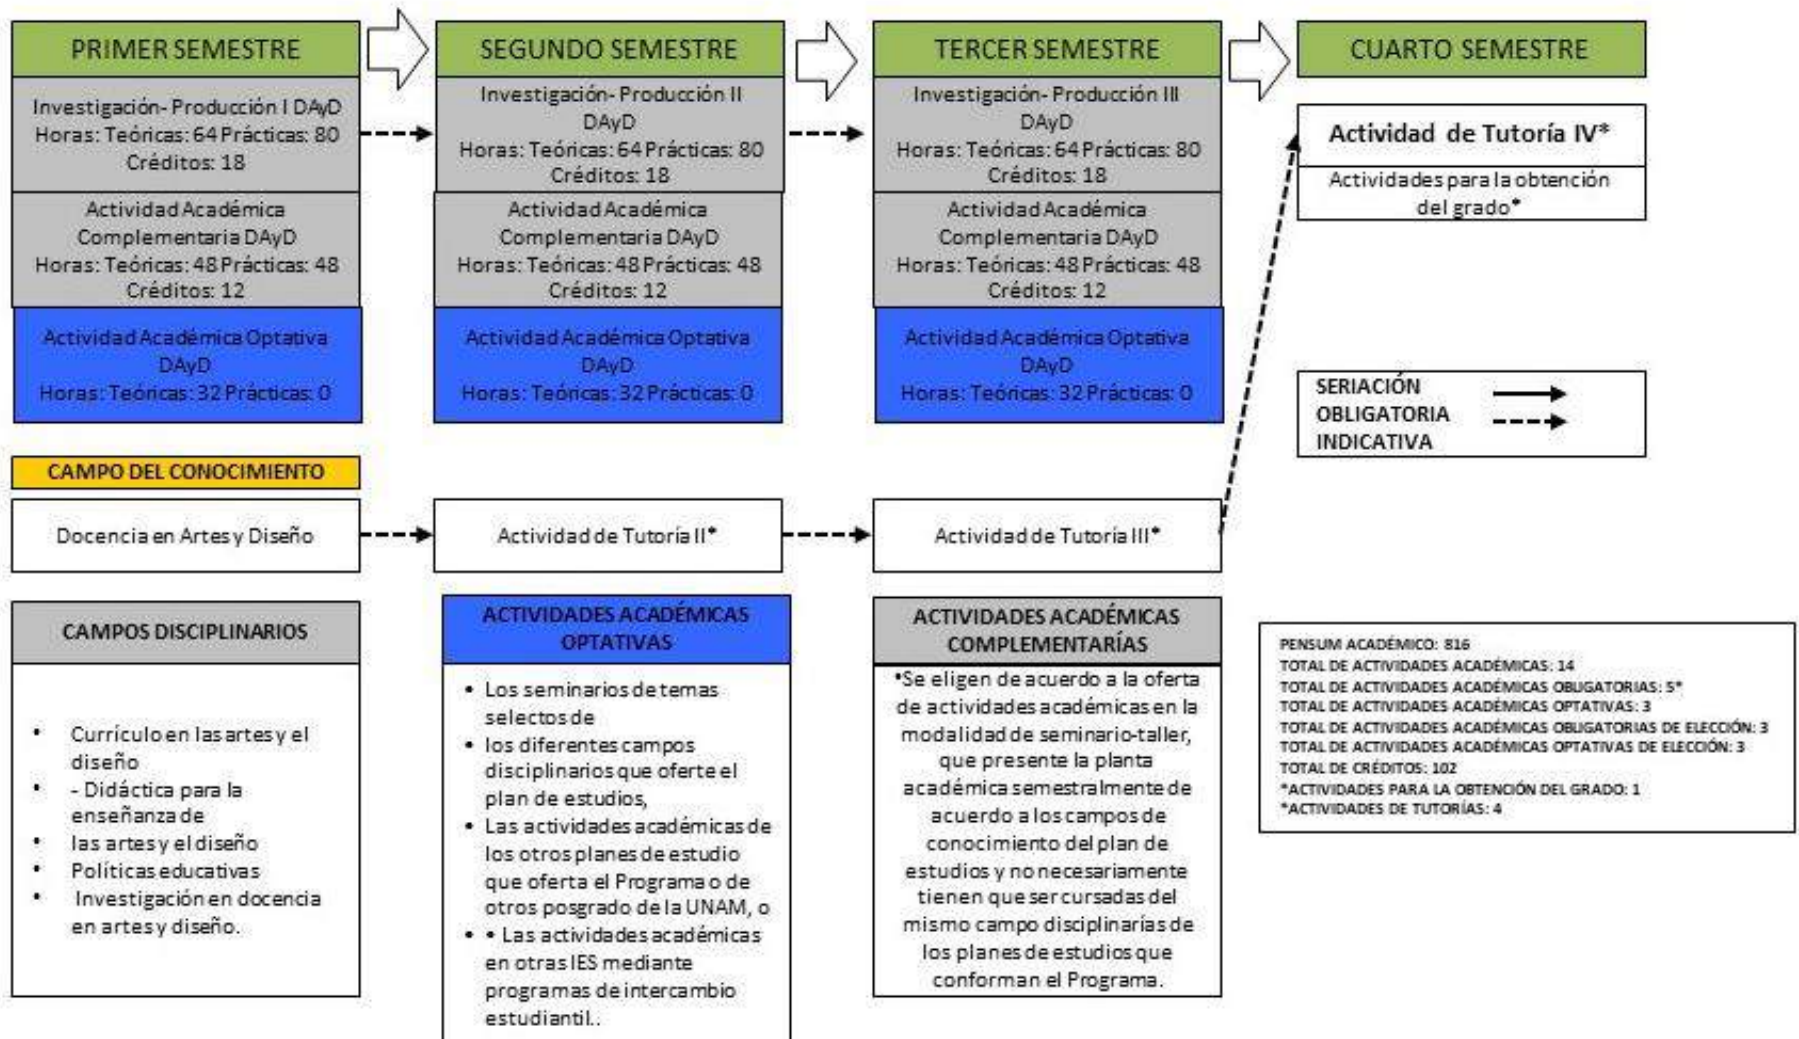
PRIMER SEMESTRE

Investigación- Producción I DAyD
Horas: Teóricas: 64 Prácticas: 80
Créditos: 18

Actividad Académica Complementaria DAyD
Horas: Teóricas: 48 Prácticas: 48
Créditos: 12

Actividad Académica Optativa DAyD
Horas: Teóricas: 32 Prácticas: 0

SEGUNDO SEMESTRE

Investigación- Producción II DAyD
Horas: Teóricas: 64 Prácticas: 80
Créditos: 18

Actividad Académica Complementaria DAyD
Horas: Teóricas: 48 Prácticas: 48
Créditos: 12

Actividad Académica Optativa DAyD
Horas: Teóricas: 32 Prácticas: 0

TERCER SEMESTRE

Investigación- Producción III DAyD
Horas: Teóricas: 64 Prácticas: 80
Créditos: 18

Actividad Académica Complementaria DAyD
Horas: Teóricas: 48 Prácticas: 48
Créditos: 12

Actividad Académica Optativa DAyD
Horas: Teóricas: 32 Prácticas: 0

CUARTO SEMESTRE

Actividad de Tutoría IV*

Actividades para la obtención del grado*

SERIACIÓN
OBLIGATORIA
INDICATIVA

CAMPO DEL CONOCIMIENTO

Docencia en Artes y Diseño

Actividad de Tutoría II*

Actividad de Tutoría III*

CAMPOS DISCIPLINARIOS

• Currículo en las artes y el diseño
• - Didáctica para la enseñanza de
• las artes y el diseño
• Políticas educativas
• Investigación en docencia en artes y diseño.

ACTIVIDADES ACADÉMICAS OPTATIVAS

• Los seminarios de temas selectos de
• los diferentes campos disciplinarios que oferte el plan de estudios,
• Las actividades académicas de los otros planes de estudio que oferta el Programa o de otros posgrado de la UNAM, o
• • Las actividades académicas en otras IES mediante programas de intercambio estudiantil..

ACTIVIDADES ACADÉMICAS COMPLEMENTARÍAS

*Se eligen de acuerdo a la oferta de actividades académicas en la modalidad de seminario-taller, que presente la planta académica semestralmente de acuerdo a los campos de conocimiento del plan de estudios y no necesariamente tienen que ser cursadas del mismo campo disciplinarías de los planes de estudios que conforman el Programa.

PENSUM ACADÉMICO: 816
TOTAL DE ACTIVIDADES ACADÉMICAS: 14
TOTAL DE ACTIVIDADES ACADÉMICAS OBLIGATORIAS: 5*
TOTAL DE ACTIVIDADES ACADÉMICAS OPTATIVAS: 3
TOTAL DE ACTIVIDADES ACADÉMICAS OBLIGATORIAS DE ELECCIÓN: 3
TOTAL DE ACTIVIDADES ACADÉMICAS OPTATIVAS DE ELECCIÓN: 3
TOTAL DE CRÉDITOS: 102
*ACTIVIDADES PARA LA OBTENCIÓN DEL GRADO: 1
*ACTIVIDADES DE TUTORÍAS: 4